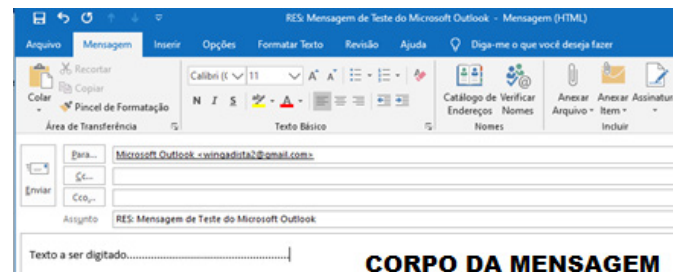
RES: Mensagem de Teste do Microsoft Outlook - Mensagem (HTML)

Arquivo Mensagem Inserir Opções Formatar Texto Revisão Ajuda Diga-me o que você deseja fazer

Colar Recortar Copiar Pincel de Formatação Área de Transferência

Calibri (C 11 A A N I S A Texto Básico

Catálogo de Endereços Verificar Nomes Nomes

Anexar Arquivo Anexar Item Assinatura Incluir

Enviar Para... Microsoft Outlook <wingadista2@gmail.com>

Cc...

Cco...

Assunto RES: Mensagem de Teste do Microsoft Outlook

Texto a ser digitado.......................................................

CORPO DA MENSAGEM